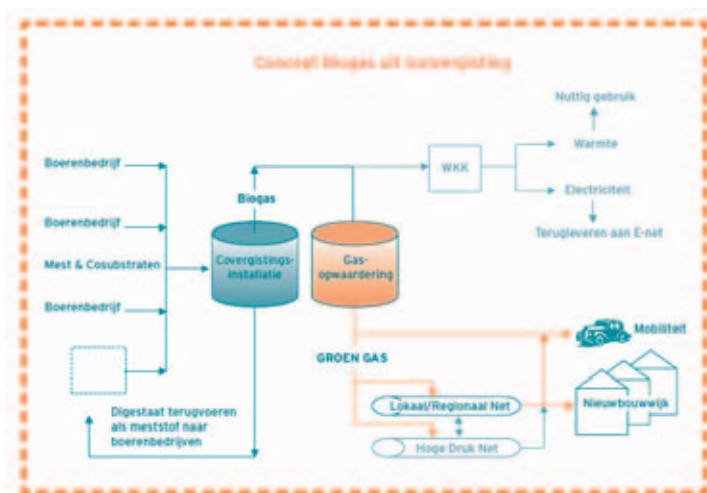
Concept Biogas uit covergisting

Nuttig gebruik

Warmte

WKK

Electriciteit

Terugleveren aan E-net

Boerenbedrijf

Boerenbedrijf

Mest & Cosubstraten

Boerenbedrijf

Biogas

Covergistings-installatie

Gas-opwaardering

GROEN GAS

Mobiliteit

Lokaal/Regionaal Net

Nieuwbouwwijk

Hoge Druk Net

Digestaat terugvoeren als meststof naar boerenbedrijven